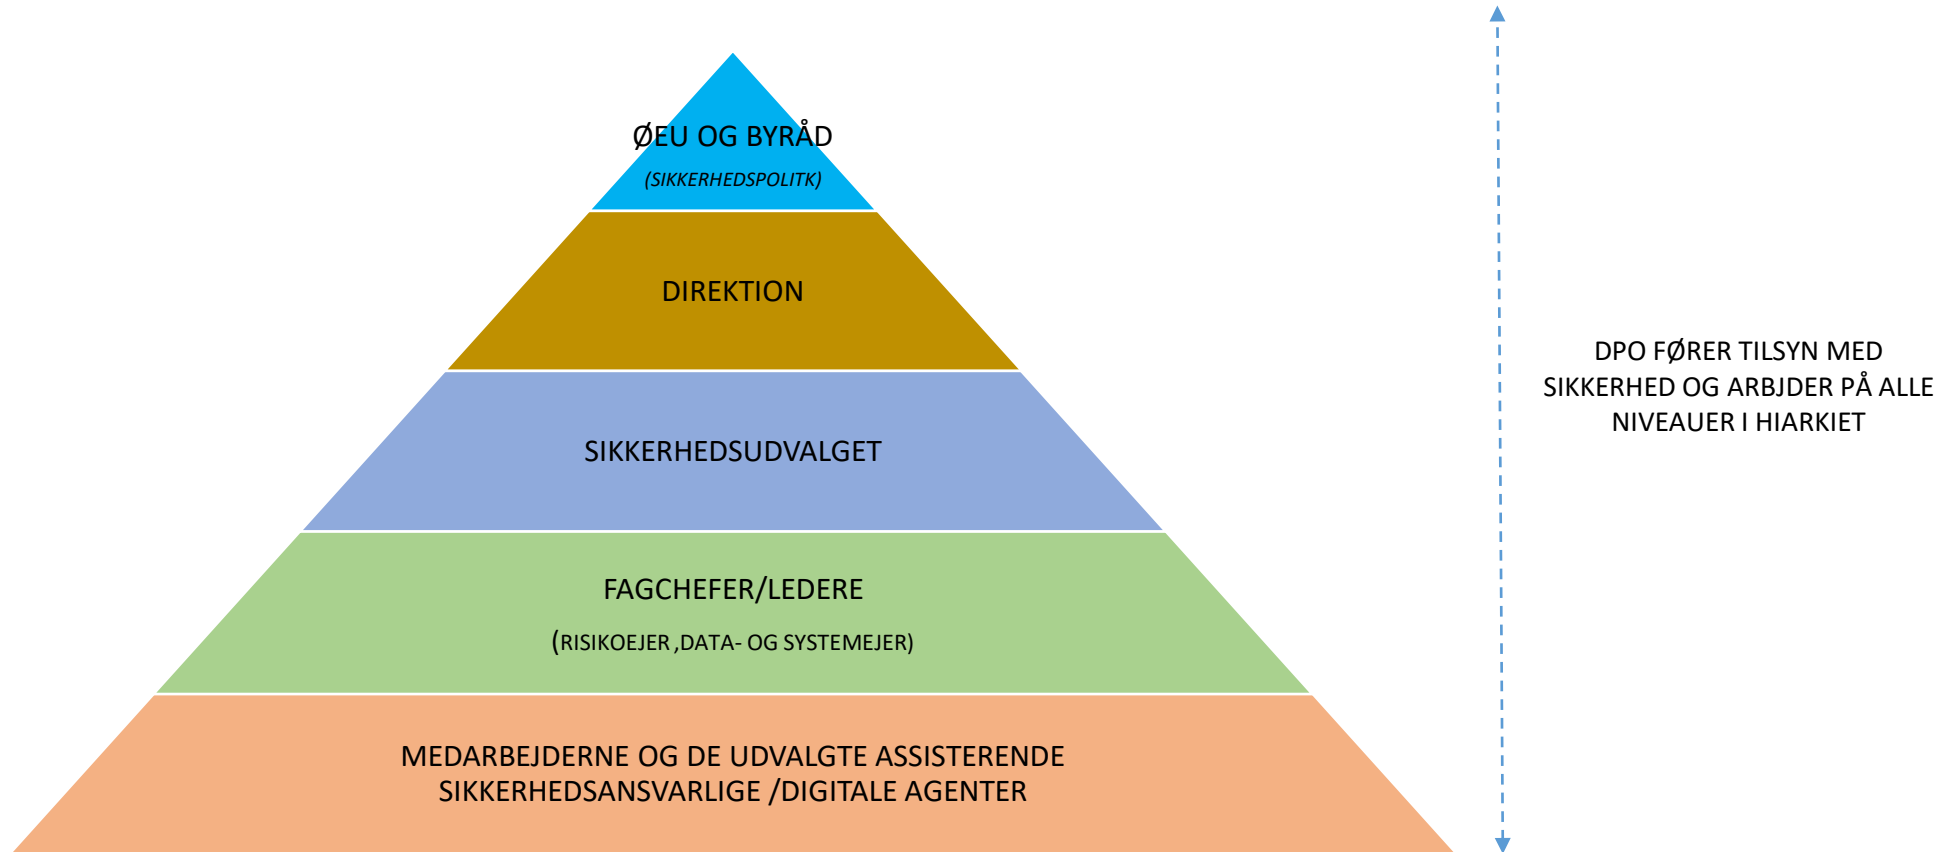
ØEU OG BYRÅD

(SIKKERHEDSPOLITK)

DIREKTION

SIKKERHEDSUDVALGET

FAGCHEFER/LEDERE

(RISIKOEJER ,DATA- OG SYSTEMEJER)

MEDARBEJDERNE OG DE UDVALGTE ASSISTERENDE SIKKERHEDSANSVARLIGE /DIGITALE AGENTER

DPO FØRER TILSYN MED SIKKERHED OG ARBJDER PÅ ALLE NIVEAUER I HIARKIET